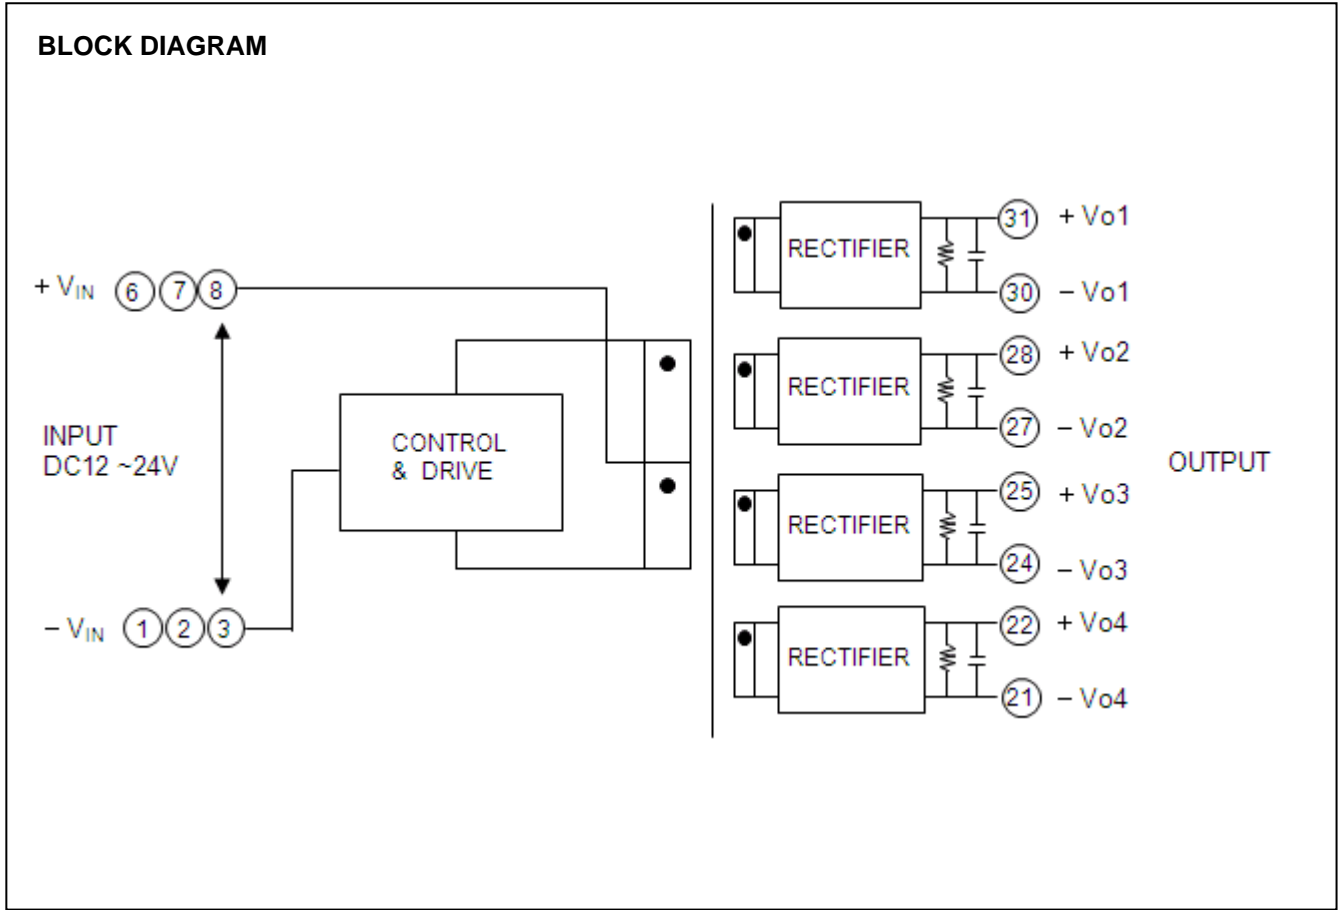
BLOCK DIAGRAM

+ $V_{IN}$ 6 7 8

INPUT
DC12 ~24V

– $V_{IN}$ 1 2 3

CONTROL & DRIVE

RECTIFIER
31 + Vo1
30 – Vo1

RECTIFIER
28 + Vo2
27 – Vo2

RECTIFIER
25 + Vo3
24 – Vo3

RECTIFIER
22 + Vo4
21 – Vo4

OUTPUT